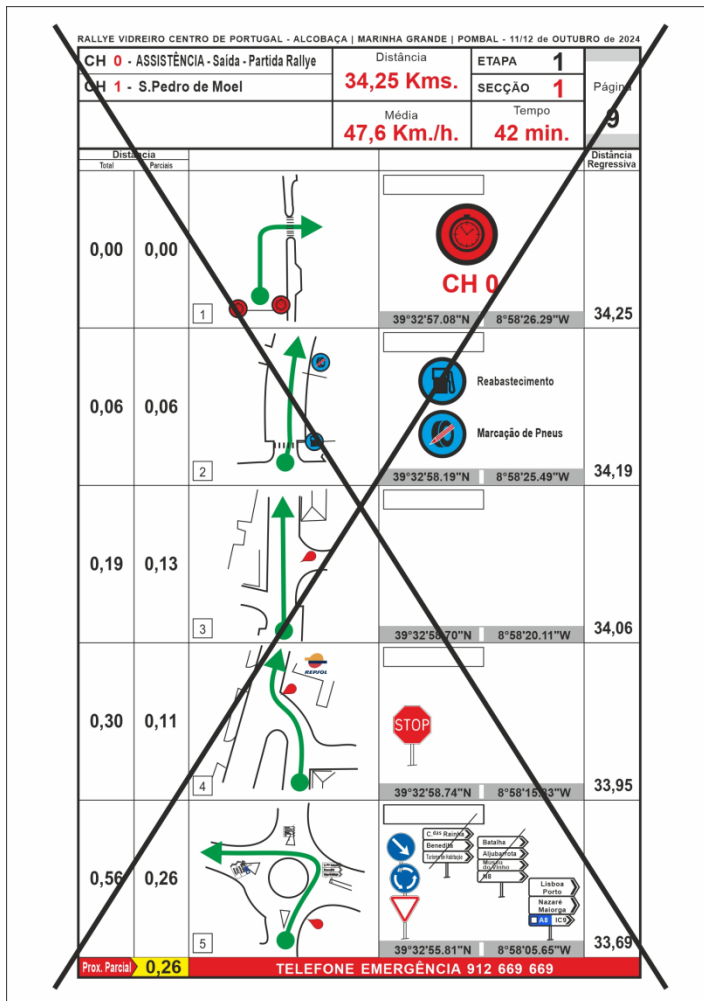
RALLYE VIDREIRO CENTRO DE PORTUGAL - ALCOBAÇA | MARINHA GRANDE | POMBAL - 11/12 de OUTUBRO de 2024

| CH 0 - ASSISTÊNCIA - Saída - Partida Rallye | Distância 34,25 Kms. | ETAPA 1 | Página 9 |
|---|---|---|---|
| CH 1 - S.Pedro de Moel | | SECÇÃO 1 | |
| | Média 47,6 Km./h. | Tempo 42 min. | |

| Distância Total | Parciais | | | Distância Regressiva |
|---|---|---|---|---|
| 0,00 | 0,00 | 1 | CH 0 39°32'57.08"N 8°58'26.29"W | 34,25 |
| 0,06 | 0,06 | 2 | Reabastecimento Marcação de Pneus 39°32'58.19"N 8°58'25.49"W | 34,19 |
| 0,19 | 0,13 | 3 | 39°32'58.70"N 8°58'20.11"W | 34,06 |
| 0,30 | 0,11 | 4 REPSOL | STOP 39°32'58.74"N 8°58'15.83"W | 33,95 |
| 0,56 | 0,26 | 5 | C.645 Rainha Benedita Turismo de Habitação Batalha Aljubarrota Moinho do Vinho N8 Lisboa Porto Nazaré Maiorga A8 IC9 39°32'55.81"N 8°58'05.65"W | 33,69 |

Prox. Parcial 0,26 TELEFONE EMERGÊNCIA 912 669 669